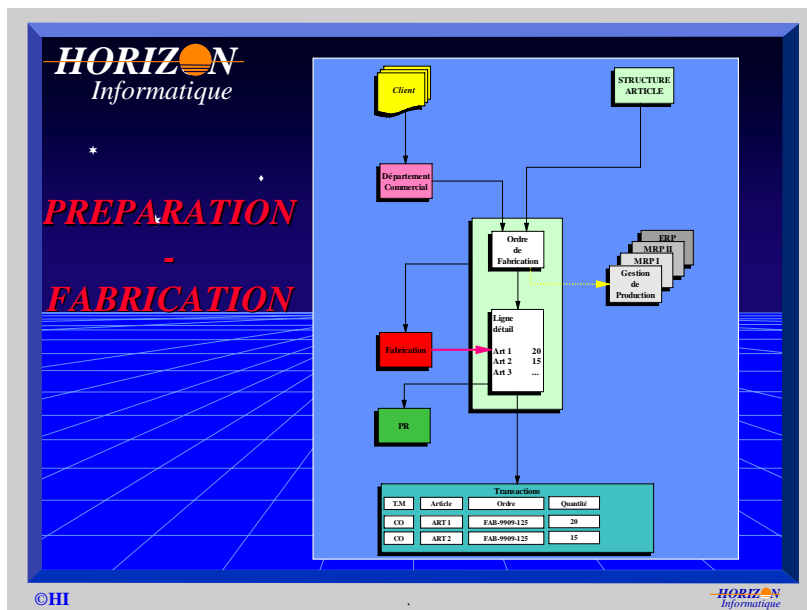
HORIZON
Informatique

PREPARATION
-
FABRICATION

Client

STRUCTURE ARTICLE

Département Commercial

Ordre de Fabrication

ERP
MRP II
MRP I
Gestion de Production

Ligne détail

Art 1 20
Art 2 15
Art 3 ...

Fabrication

PR

Transactions

| T.M | Article | Ordre | Quantité |
|---|---|---|---|
| CO | ART 1 | FAB-9909-125 | 20 |
| CO | ART 2 | FAB-9909-125 | 15 |

©HI

.

HORIZON
Informatique